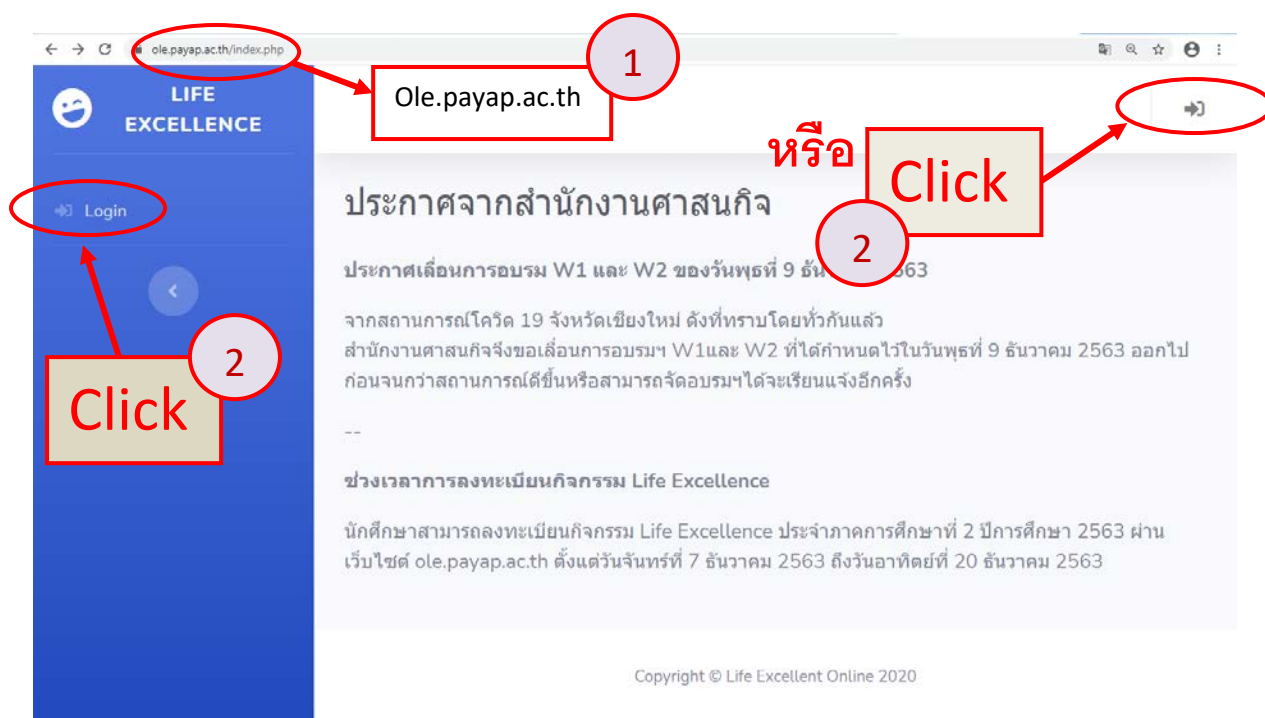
ole.payap.ac.th/index.php

1

Ole.payap.ac.th

LIFE EXCELLENCE

Login

2

Click

หรือ

Click

2

ประกาศจากสำนักงานศาสนกิจ

ประกาศเลื่อนการอบรม W1 และ W2 ของวันพุธที่ 9 ธั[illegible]2563

จากสถานการณ์โควิด 19 จังหวัดเชียงใหม่ ดังที่ทราบโดยทั่วกันแล้ว
สำนักงานศาสนกิจจึงขอเลื่อนการอบรมฯ W1และ W2 ที่ได้กำหนดไว้ในวันพุธที่ 9 ธันวาคม 2563 ออกไปก่อนจนกว่าสถานการณ์ดีขึ้นหรือสามารถจัดอบรมฯได้จะเรียนแจ้งอีกครั้ง

--

ช่วงเวลาการลงทะเบียนกิจกรรม Life Excellence

นักศึกษาสามารถลงทะเบียนกิจกรรม Life Excellence ประจำภาคการศึกษาที่ 2 ปีการศึกษา 2563 ผ่านเว็บไซต์ ole.payap.ac.th ตั้งแต่วันจันทร์ที่ 7 ธันวาคม 2563 ถึงวันอาทิตย์ที่ 20 ธันวาคม 2563

Copyright © Life Excellent Online 2020